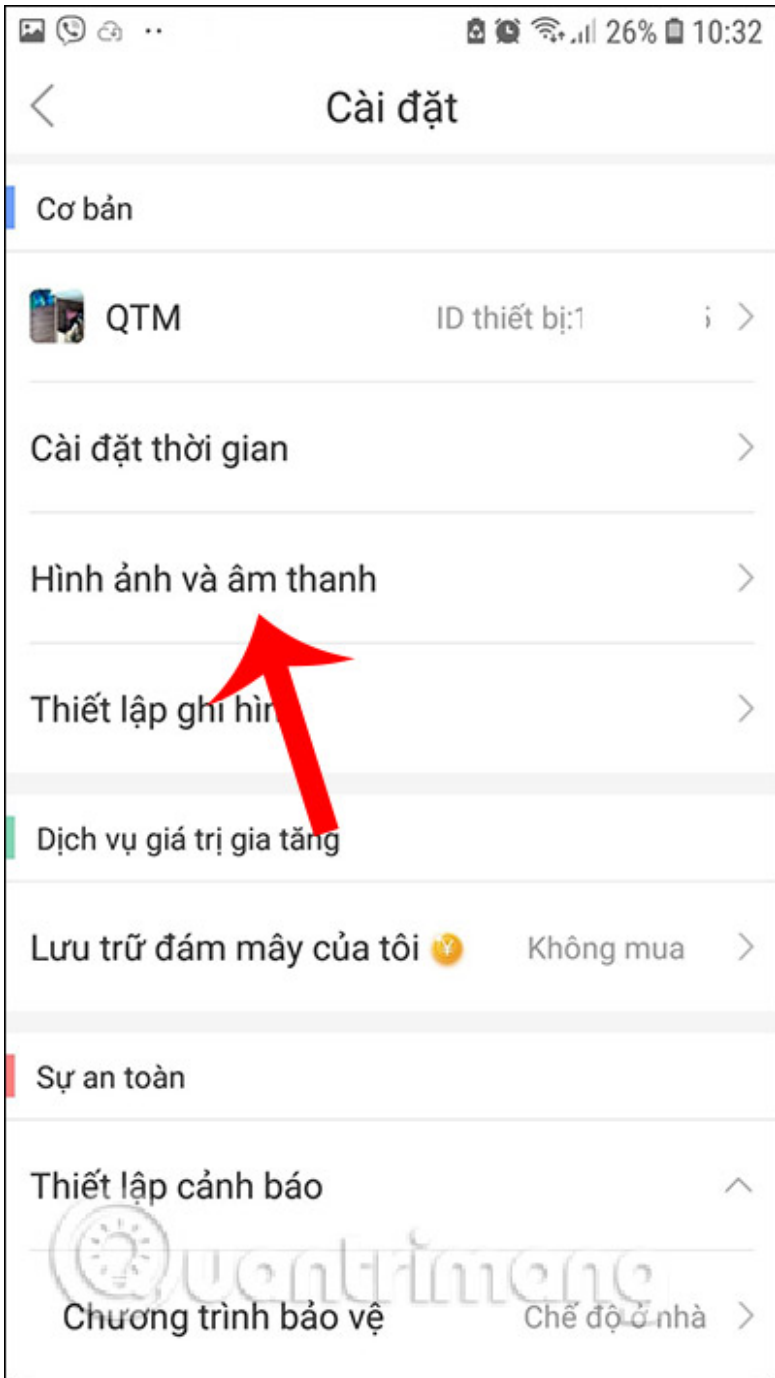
26% 10:32

Cài đặt

Cơ bản

QTM ID thiết bị:1 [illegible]

Cài đặt thời gian

Hình ảnh và âm thanh

Thiết lập ghi hìn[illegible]

Dịch vụ giá trị gia tăng

Lưu trữ đám mây của tôi Không mua

Sự an toàn

Thiết lập cảnh báo

Chương trình bảo vệ Chế độ ở nhà

Quantrimang